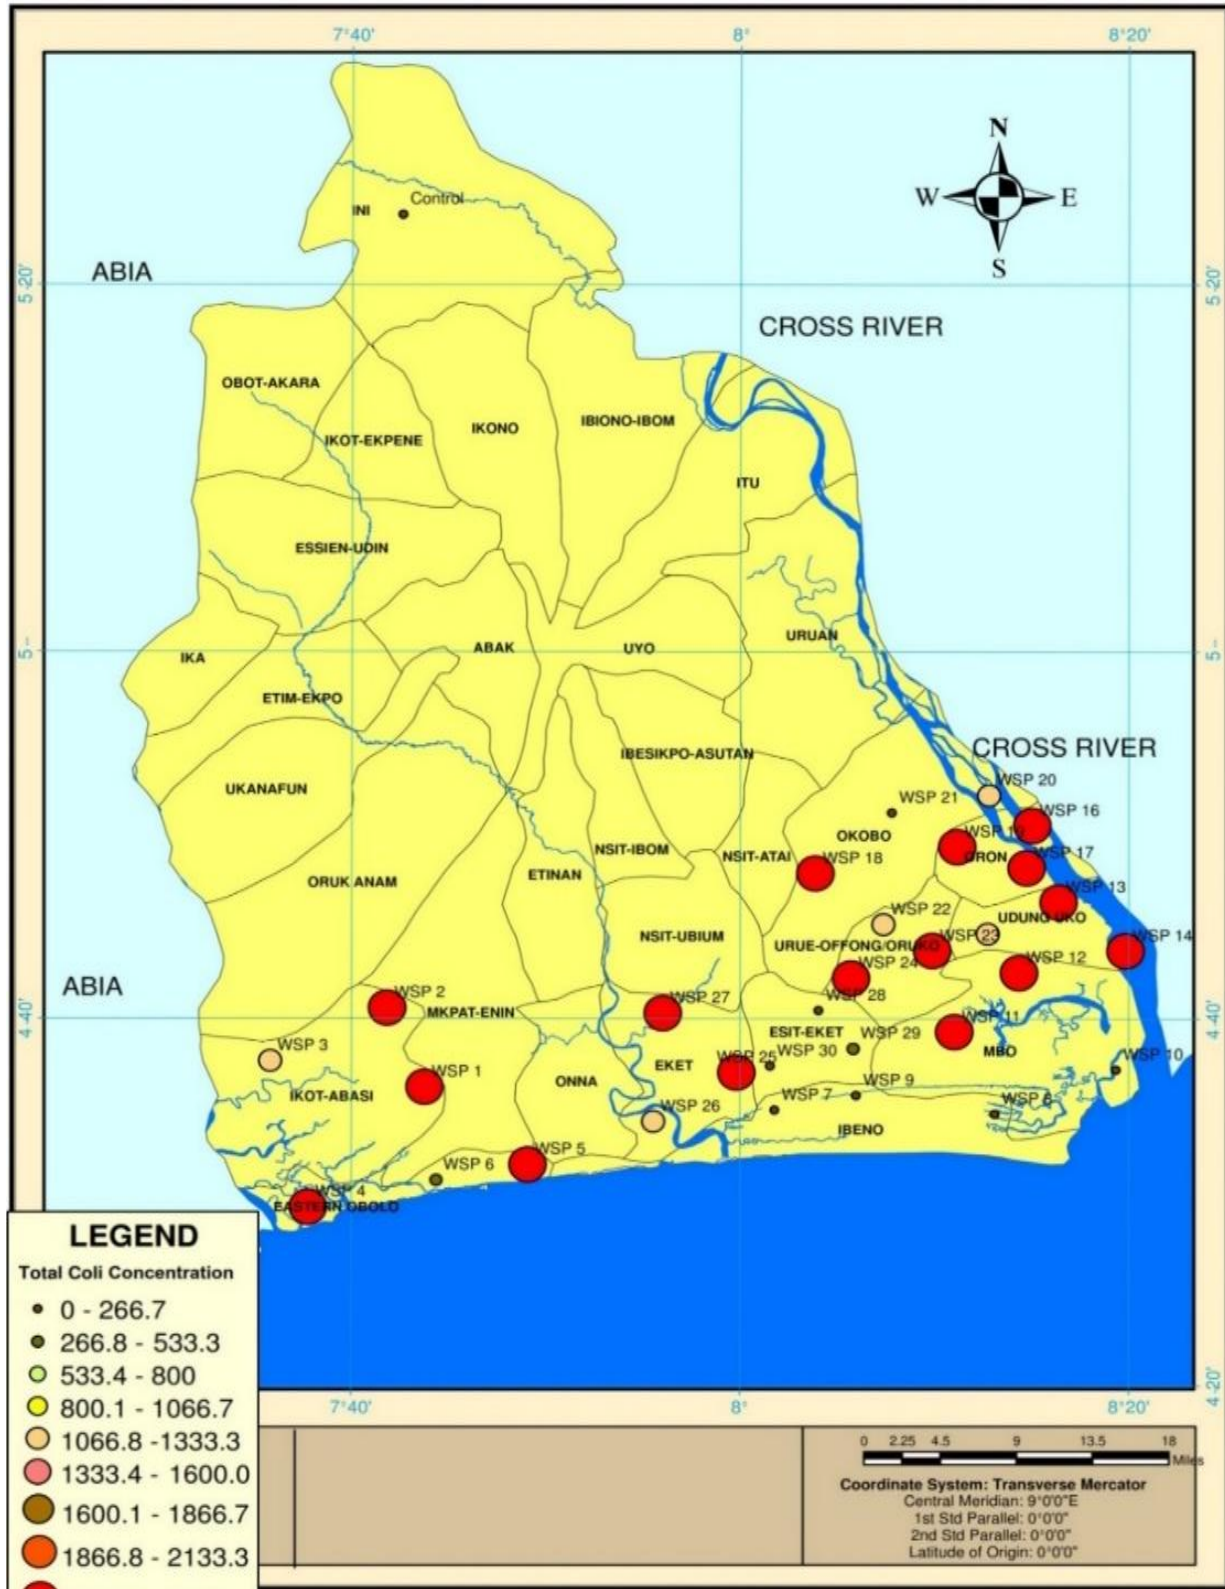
7°40'
8°
8°20'

N
W
E
S

5°20'
5°20'
5°
5°
4°40'
4°40'
4°20'

ABIA
CROSS RIVER
INI
Control
OBOT-AKARA
IKOT-EKPENE
IKONO
IBIONO-IBOM
ITU
ESSIEN-UDIN
URUAN
IKA
ABAK
UYO
ETIM-EKPO
UKANAFUN
IBESIKPO-ASUTAN
CROSS RIVER
WSP 20
WSP 21
WSP 16
OKOBO
WSP 19
NSIT-IBOM
NSIT-ATAI
WSP 18
ORON
WSP 17
ORUK ANAM
ETINAN
WSP 13
WSP 22
UDUNG-UKO
NSIT-UBIUM
URUE-OFFONG/ORUKO
WSP 23
WSP 14
WSP 24
WSP 12
ABIA
WSP 2
WSP 27
WSP 28
MKPAT-ENIN
ESIT-EKET
WSP 29
WSP 11
WSP 3
WSP 30
MBO
WSP 10
WSP 1
ONNA
EKET
WSP 25
WSP 9
IKOT-ABASI
WSP 7
WSP 8
WSP 26
IBENO
WSP 5
WSP 6
WSP 4
EASTERN OBOLO

LEGEND
Total Coli Concentration
0 - 266.7
266.8 - 533.3
533.4 - 800
800.1 - 1066.7
1066.8 -1333.3
1333.4 - 1600.0
1600.1 - 1866.7
1866.8 - 2133.3

7°40'
8°
8°20'

0 2.25 4.5 9 13.5 18
Miles
Coordinate System: Transverse Mercator
Central Meridian: 9°0'0"E
1st Std Parallel: 0°0'0"
2nd Std Parallel: 0°0'0"
Latitude of Origin: 0°0'0"